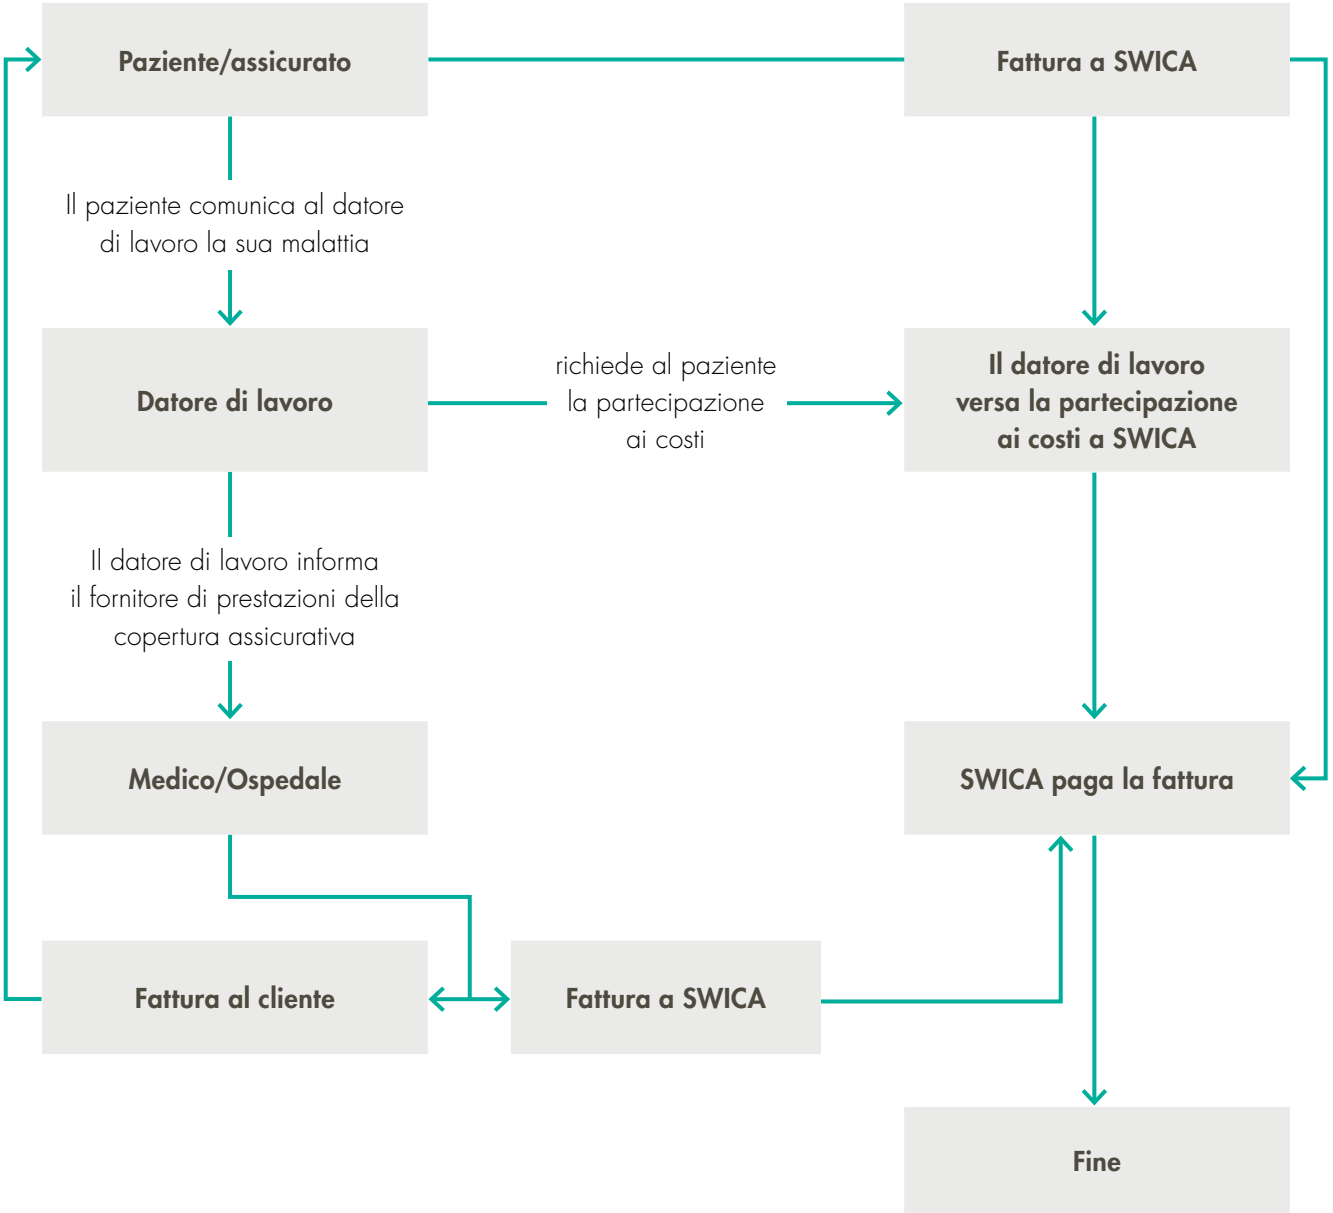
Paziente/assicurato

Fattura a SWICA

Il paziente comunica al datore di lavoro la sua malattia

Datore di lavoro

richiede al paziente la partecipazione ai costi

Il datore di lavoro versa la partecipazione ai costi a SWICA

Il datore di lavoro informa il fornitore di prestazioni della copertura assicurativa

Medico/Ospedale

SWICA paga la fattura

Fattura al cliente

Fattura a SWICA

Fine